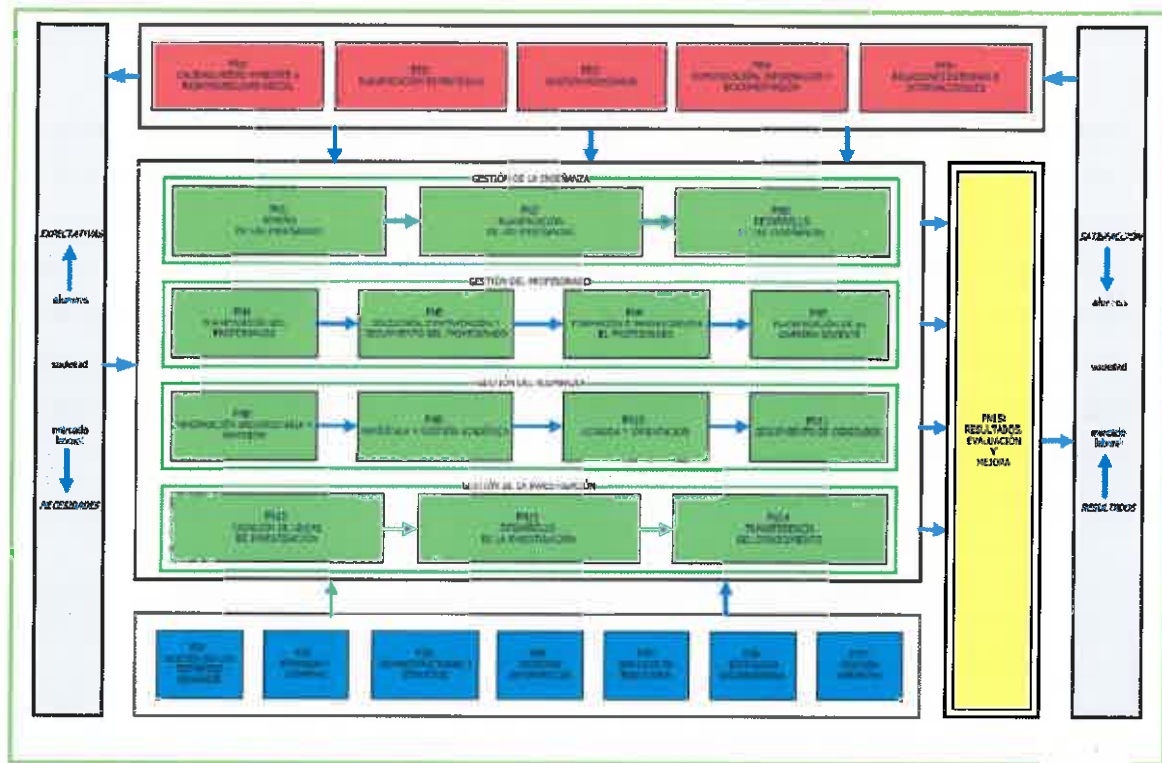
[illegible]

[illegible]

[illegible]

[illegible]

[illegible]

GESTIÓN DE LA ENSEÑANZA

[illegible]

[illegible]

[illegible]

GESTIÓN DEL PROFESORADO

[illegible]

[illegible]

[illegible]

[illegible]

GESTIÓN DEL ALUMNADO

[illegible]

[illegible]

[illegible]

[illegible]

GESTIÓN DE LA INVESTIGACIÓN

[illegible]

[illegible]

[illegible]

EXPECTATIVAS

alumnos

sociedad

mercado laboral

NECESIDADES

PM15 RESULTADOS, EVALUACIÓN Y MEJORA

SATISFACCIÓN

alumnos

sociedad

mercado laboral

RESULTADOS

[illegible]

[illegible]

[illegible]

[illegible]

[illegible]

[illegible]

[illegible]